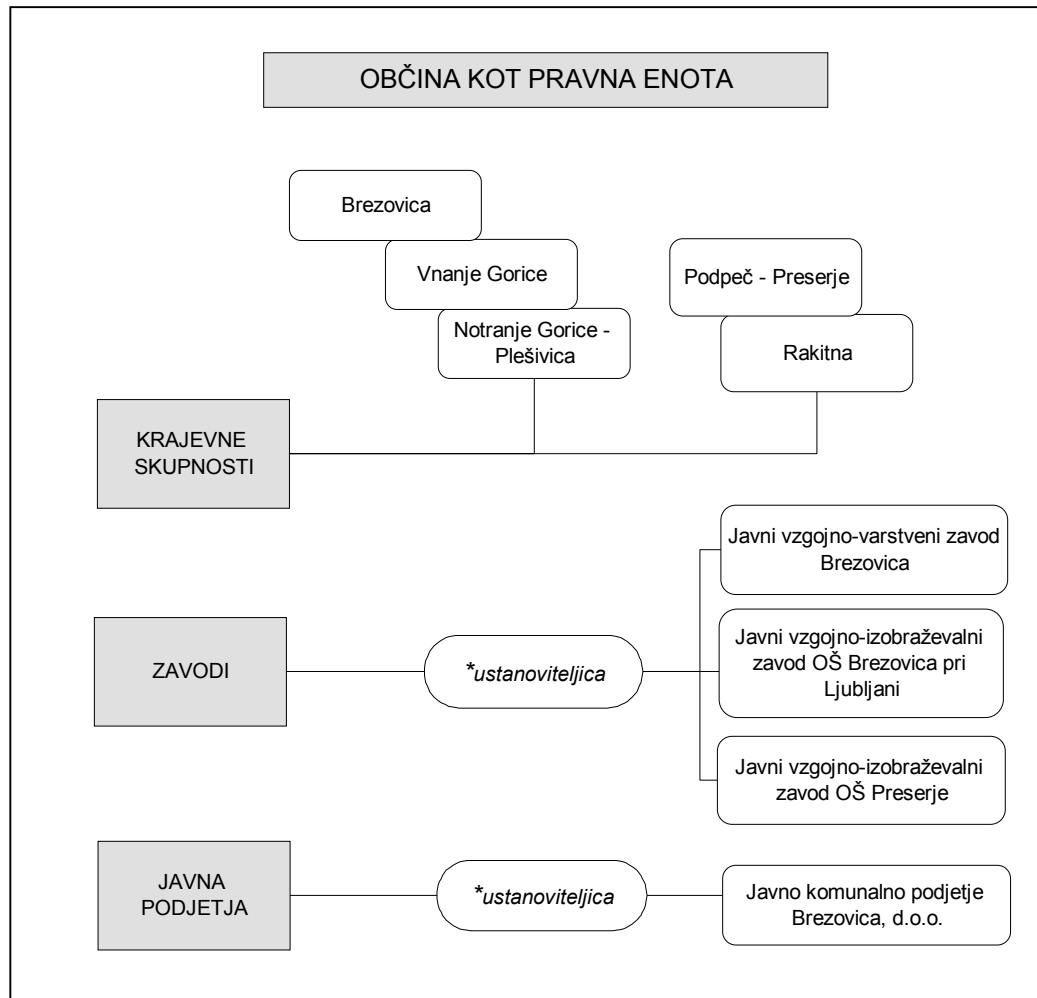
OBČINA KOT PRAVNA ENOTA

Brezovica

Vnanje Gorice

Notranje Gorice - Plešivica

Podpeč - Preserje

Rakitna

KRAJEVNE SKUPNOSTI

ZAVODI

*ustanoviteljica

Javni vzgojno-varstveni zavod Brezovica

Javni vzgojno-izobraževalni zavod OŠ Brezovica pri Ljubljani

Javni vzgojno-izobraževalni zavod OŠ Preserje

JAVNA PODJETJA

*ustanoviteljica

Javno komunalno podjetje Brezovica, d.o.o.